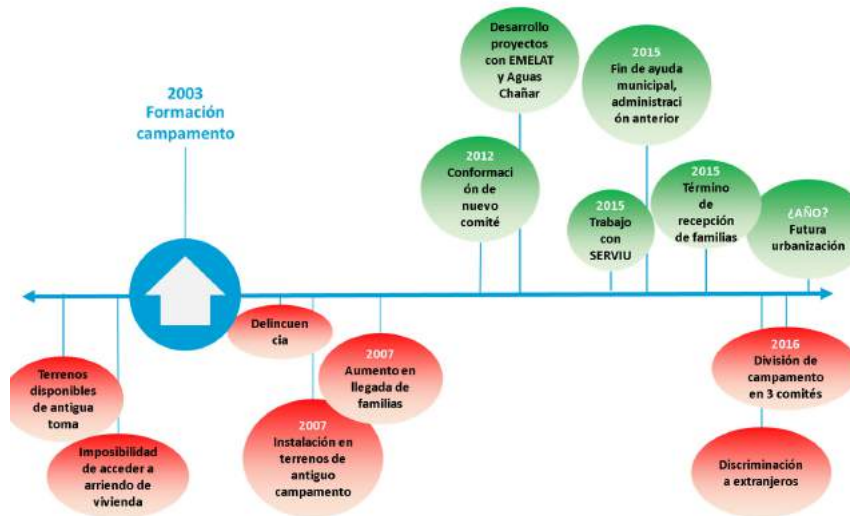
2003
Formación campamento

Desarrollo proyectos con EMELAT y Aguas Chañar

2015
Fin de ayuda municipal, administración anterior

2012
Conformación de nuevo comité

2015
Trabajo con SERVIU

2015
Término de recepción de familias

¿AÑO?
Futura urbanización

Terrenos disponibles de antigua toma

Imposibilidad de acceder a arriendo de vivienda

Delincuencia

2007
Aumento en llegada de familias

2007
Instalación en terrenos de antiguo campamento

2016
División de campamento en 3 comités

Discriminación a extranjeros